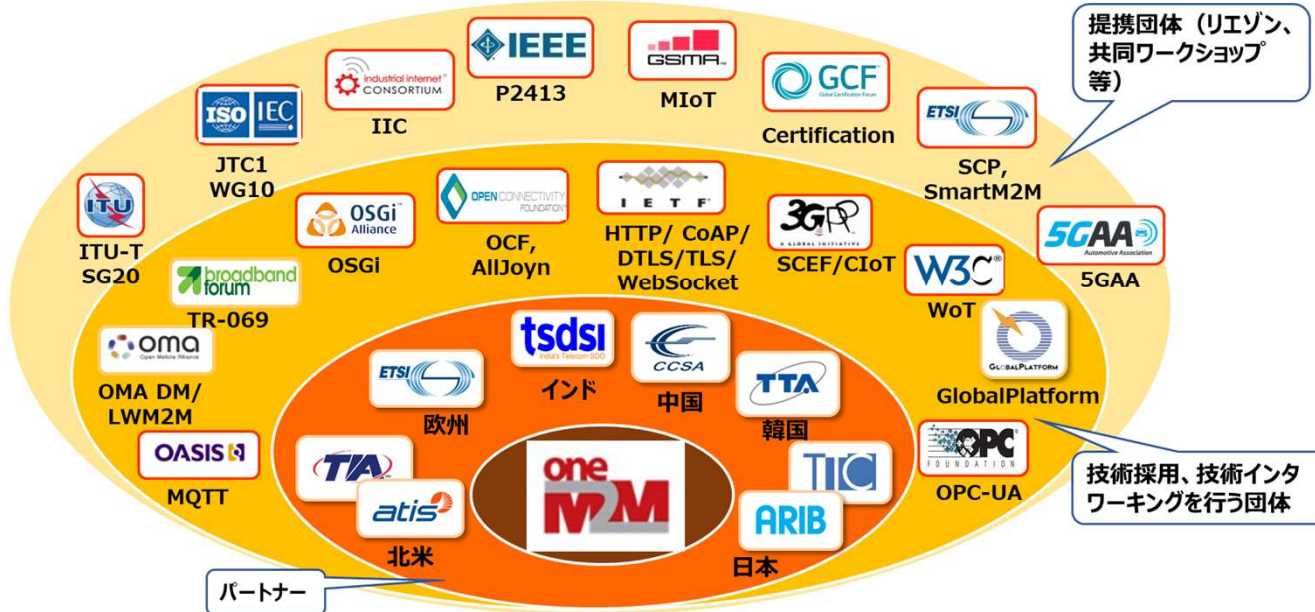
提携団体（リエゾン、共同ワークショップ等）

IEEE
P2413

GSMA
MIoT

industrial internet CONSORTIUM
IIC

GCF
Global Certification Forum
Certification

ISO IEC
JTC1 WG10

ETSI
SCP, SmartM2M

ITU
ITU-T SG20

OSGi Alliance
OSGi

OPEN CONNECTIVITY FOUNDATION
OCF, AllJoyn

IETF
HTTP/ CoAP/ DTLS/TLS/ WebSocket

3GPP
A GLOBAL INITIATIVE
SCEF/CIoT

5GAA
Automotive Association
5GAA

broadband forum
TR-069

W3C
WoT

oma
Open Mobile Alliance
OMA DM/ LWM2M

tsdsi
India's Telecom SDO
インド

CCSA
中国

ETSI
欧州

TTA
韓国

GLOBALPLATFORM
GlobalPlatform

OASIS
MQTT

TIA

atis
北米

one M2M

TTC

ARIB
日本

OPC FOUNDATION
OPC-UA

技術採用、技術インタワーキングを行う団体

パートナー